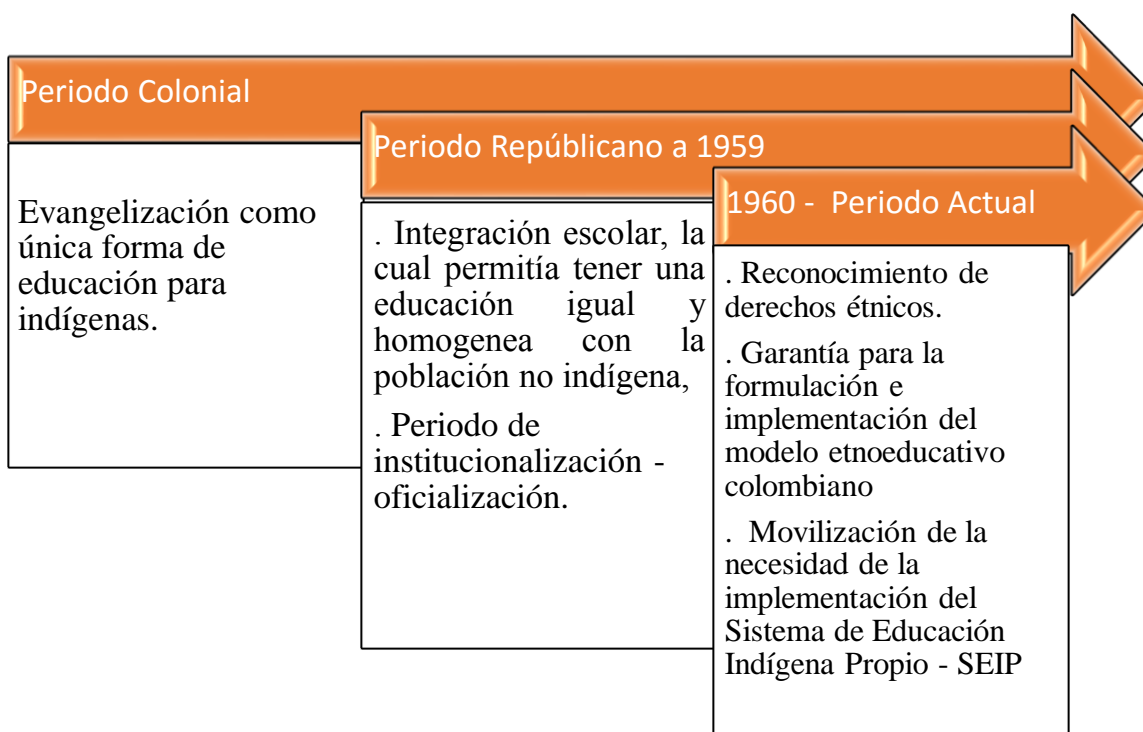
Periodo Colonial

Evangelización como única forma de educación para indígenas.

Periodo Repúblicano a 1959

. Integración escolar, la cual permitía tener una educación igual y homogenea con la población no indígena,

. Periodo de institucionalización - oficialización.

1960 - Periodo Actual

. Reconocimiento de derechos étnicos.

. Garantía para la formulación e implementación del modelo etnoeducativo colombiano

. Movilización de la necesidad de la implementación del Sistema de Educación Indígena Propio - SEIP